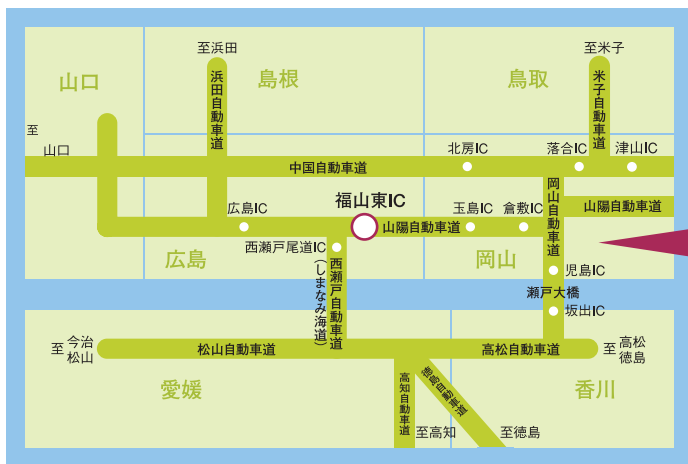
至浜田
浜田自動車道
島根
鳥取
至米子
米子自動車道
山口
至
山口
北房IC
落合IC
津山IC
中国自動車道
福山東IC
広島IC
玉島IC
倉敷IC
岡山自動車道
山陽自動車道
山陽自動車道
西瀬戸尾道IC
西瀬戸自動車道（しまなみ海道）
広島
岡山
児島IC
瀬戸大橋
坂出IC
至 今治 松山
松山自動車道
高松自動車道
至 高松 徳島
愛媛
香川
高知自動車道
徳島自動車道
至高知
至徳島